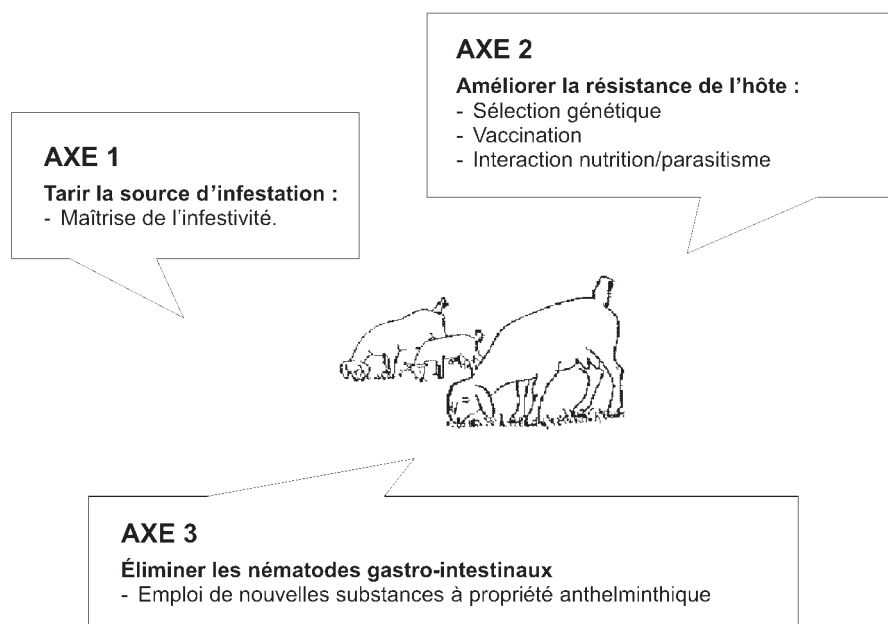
AXE 2

Améliorer la résistance de l'hôte :
- Sélection génétique
- Vaccination
- Interaction nutrition/parasitisme

AXE 1

Tarir la source d'infestation :
- Maîtrise de l'infestivité.

AXE 3

Éliminer les nématodes gastro-intestinaux
- Emploi de nouvelles substances à propriété anthelminthique